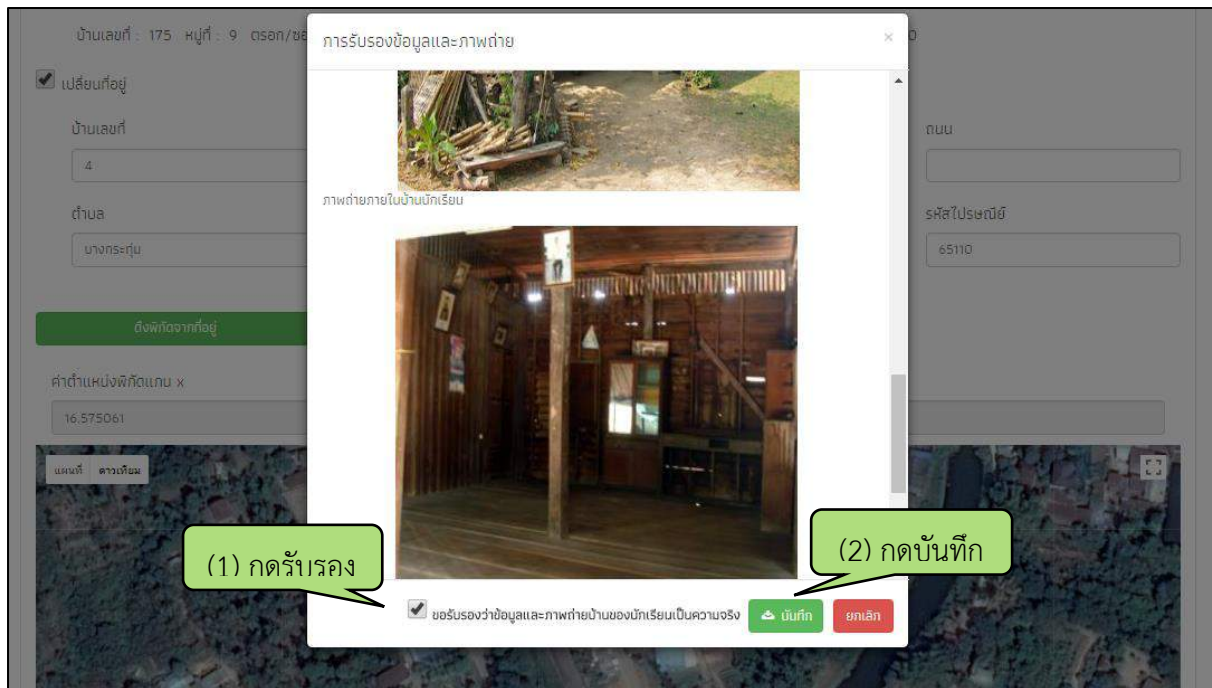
บ้านเลขที่ : 175 หมู่ที่ : 9 ตรอก/ซอ

เปลี่ยนที่อยู่

บ้านเลขที่

4

ถนน

ตำบล

บางกระทุ่ม

รหัสไปรษณีย์

65110

ดึงพิกัดจากที่อยู่

ค่าตำแหน่งพิกัดแกน x

16.575061

แผนที่ ดาวเทียม

การรับรองข้อมูลและภาพถ่าย

×

ภาพถ่ายภายในบ้านนักเรียน

(1) กดรับรอง

(2) กดบันทึก

ขอรับรองว่าข้อมูลและภาพถ่ายบ้านของนักเรียนเป็นความจริง

บันทึก

ยกเลิก